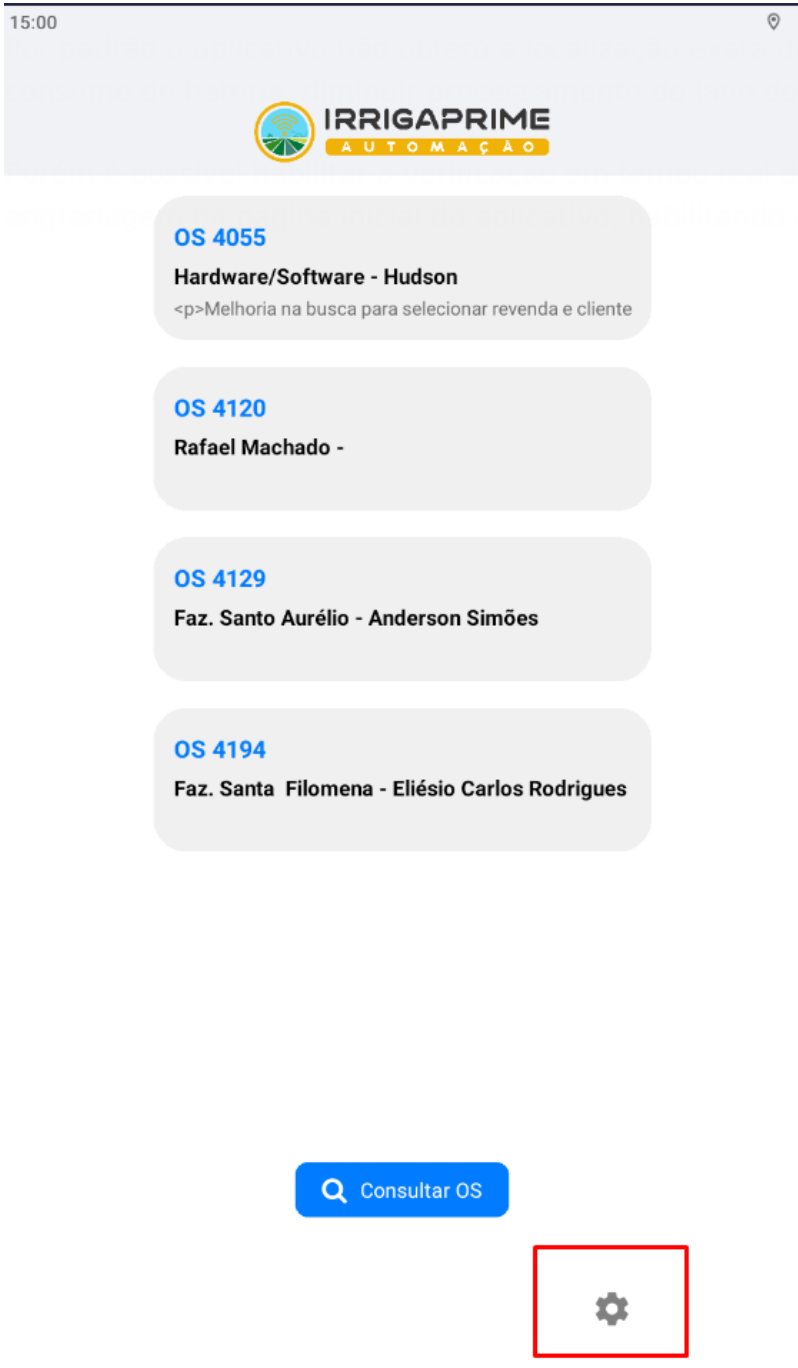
15:00

IRRIGAPRIME
AUTOMAÇÃO

OS 4055
Hardware/Software - Hudson
<p>Melhoria na busca para selecionar revenda e cliente

OS 4120
Rafael Machado -

OS 4129
Faz. Santo Aurélio - Anderson Simões

OS 4194
Faz. Santa Filomena - Eliésio Carlos Rodrigues

Consultar OS